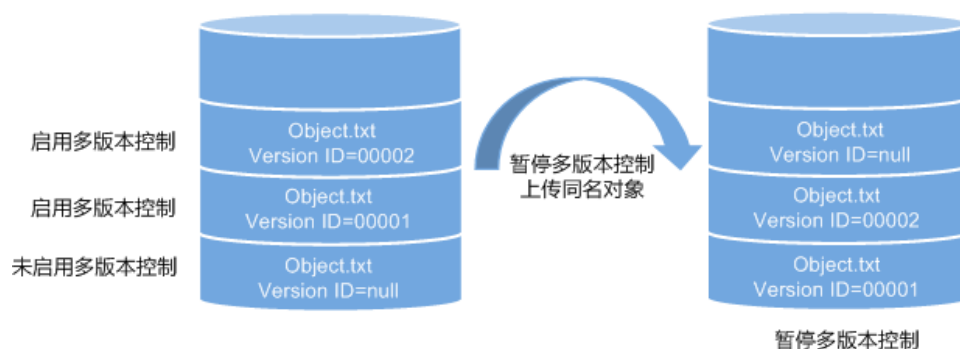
启用多版本控制

Object.txt
Version ID=00002

启用多版本控制

Object.txt
Version ID=00001

未启用多版本控制

Object.txt
Version ID=null

暂停多版本控制
上传同名对象

Object.txt
Version ID=null

Object.txt
Version ID=00002

Object.txt
Version ID=00001

暂停多版本控制